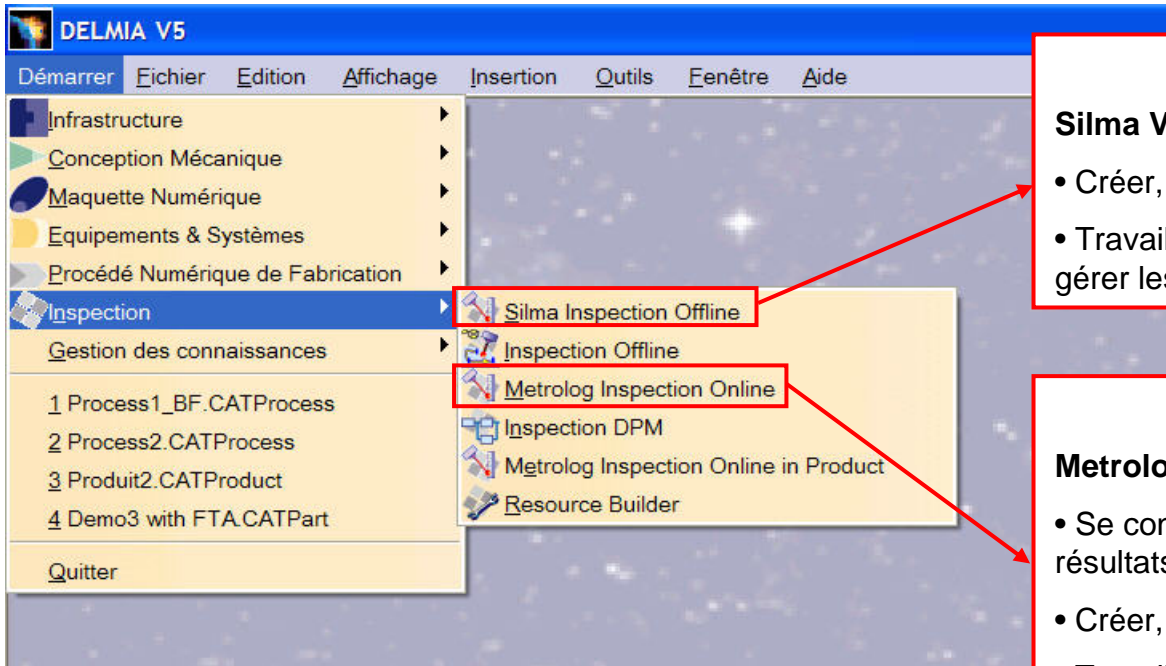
DELMIA V5

Démarrer Fichier Edition Affichage Insertion Outils Fenêtre Aide

Infrastructure
Conception Mécanique
Maquette Numérique
Equipements & Systèmes
Procédé Numérique de Fabrication
Inspection
Gestion des connaissances
1 Process1_BF.CATProcess
2 Process2.CATProcess
3 Produit2.CATProduct
4 Demo3 with FTA.CATPart
Quitter

Silma Inspection Offline
Inspection Offline
Metrolog Inspection Online
Inspection DPM
Metrolog Inspection Online in Product
Resource Builder

Silma V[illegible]
• Créer, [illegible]
• Travai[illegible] gérer le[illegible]

Metrolo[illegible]
• Se co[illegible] résultat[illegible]
• Créer, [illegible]